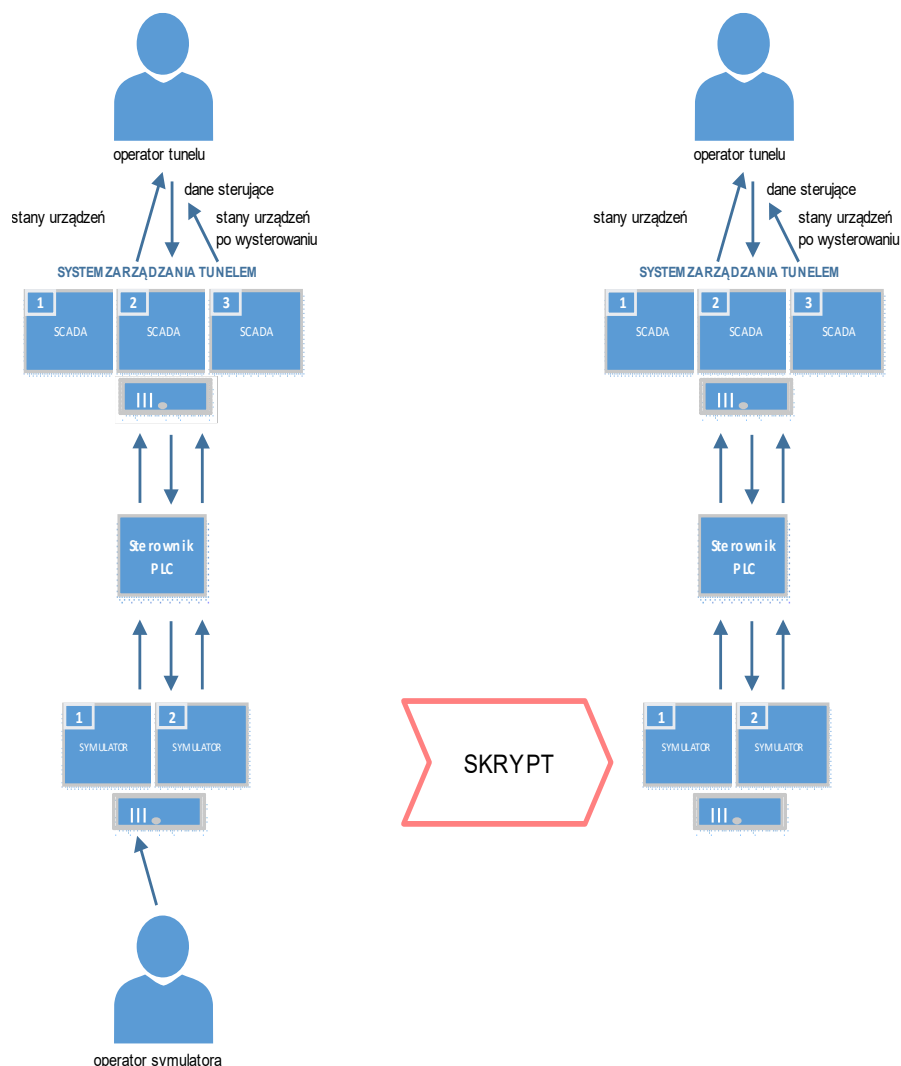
operator tunelu

dane sterujące

stany urządzeń

stany urządzeń po wysterowaniu

SYSTEM ZARZĄDZANIA TUNELEM

1 SCADA

2 SCADA

3 SCADA

Sterownik PLC

1 SYMULATOR

2 SYMULATOR

operator symulatora

SKRYPT

operator tunelu

dane sterujące

stany urządzeń

stany urządzeń po wysterowaniu

SYSTEM ZARZĄDZANIA TUNELEM

1 SCADA

2 SCADA

3 SCADA

Sterownik PLC

1 SYMULATOR

2 SYMULATOR